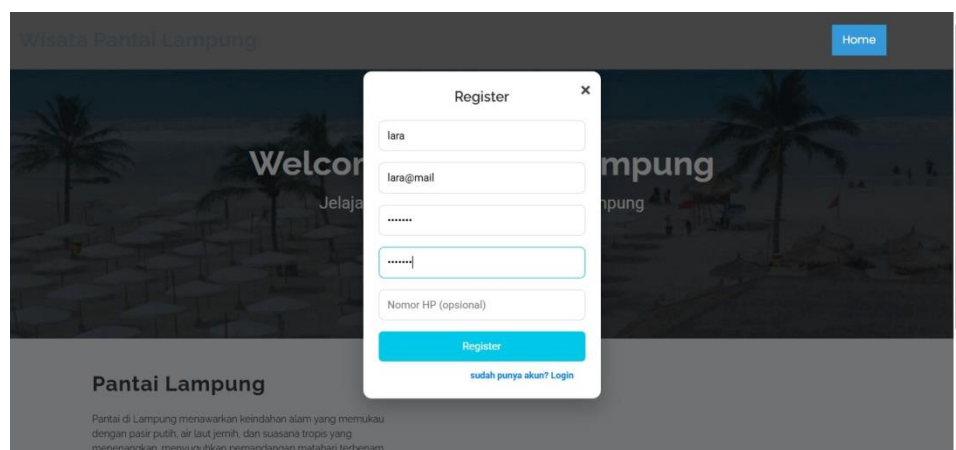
Wisata Pantai Lampung

Home

Welcom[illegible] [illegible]mpung

Jelaja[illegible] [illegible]npung

Register

×

lara

lara@mail

•••••••

•••••••

Nomor HP (opsional)

Register

sudah punya akun? Login

Pantai Lampung

Pantai di Lampung menawarkan keindahan alam yang memukau dengan pasir putih, air laut jernih, dan suasana tropis yang menenangkan, menyuguhkan pemandangan matahari terbenam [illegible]